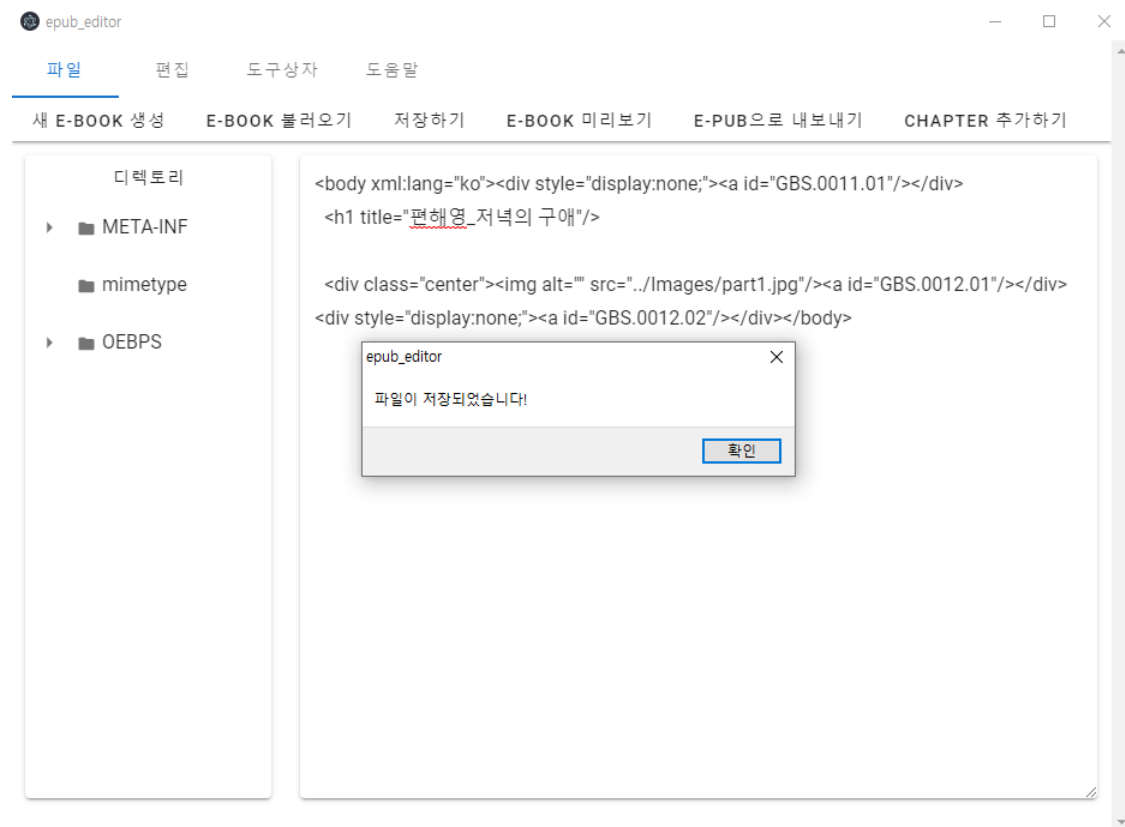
epub_editor

파일 편집 도구상자 도움말

새 E-BOOK 생성 E-BOOK 불러오기 저장하기 E-BOOK 미리보기 E-PUB으로 내보내기 CHAPTER 추가하기

디렉토리

META-INF

mimetype

OEBPS

<body xml:lang="ko"><div style="display:none;"><a id="GBS.0011.01"/></div>
<h1 title="편해영_저녁의 구애"/>

<div class="center"><img alt="" src="../Images/part1.jpg"/><a id="GBS.0012.01"/></div>
<div style="display:none;"><a id="GBS.0012.02"/></div></body>

epub_editor

파일이 저장되었습니다!

확인